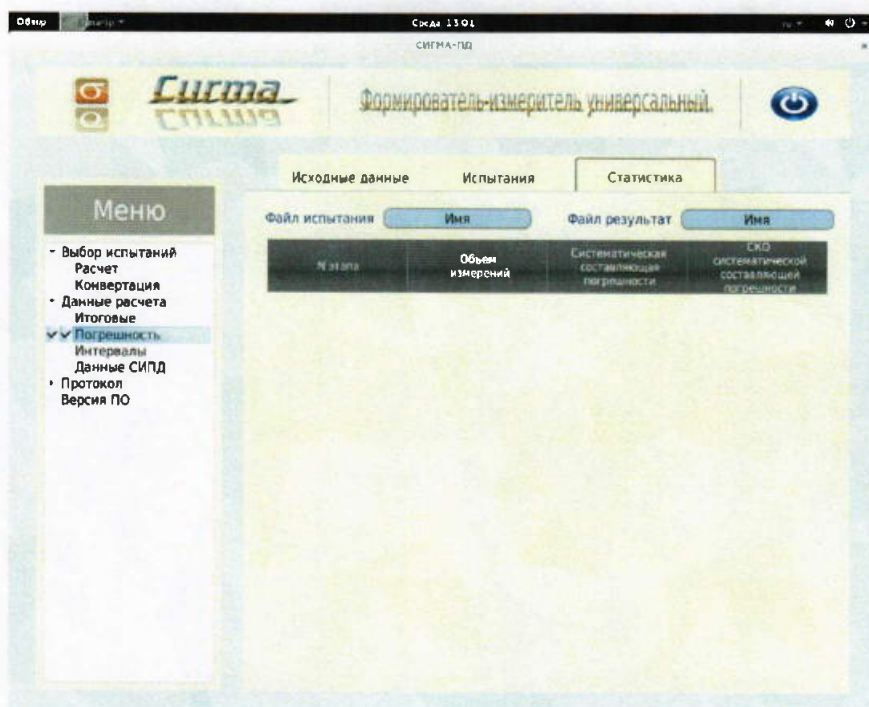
Обзор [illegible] Среда 13:01 ru

СИГМА-ПО

Сигма

Формирователь-измеритель универсальный

Исходные данные Испытания Статистика

Меню

Файл испытания Имя Файл результат Имя

| № этапа | Объем измерений | Систематическая составляющая погрешности | СКО систематической составляющей погрешности |
|---|---|---|---|

- Выбор испытаний
Расчет
Конвертация
- Данные расчета
Итоговые
✓✓ Погрешность
Интервалы
Данные СИПД
- Протокол
Версия ПО